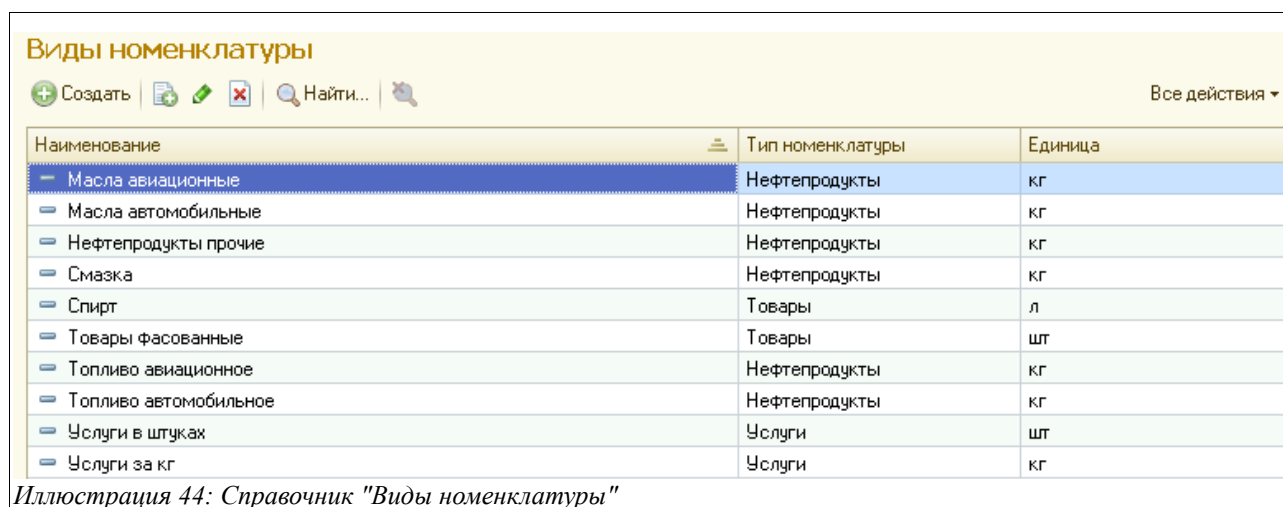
Виды номенклатуры

Создать | Найти... | Все действия

| Наименование | Тип номенклатуры | Единица |
|---|---|---|
| Масла авиационные | Нефтепродукты | кг |
| Масла автомобильные | Нефтепродукты | кг |
| Нефтепродукты прочие | Нефтепродукты | кг |
| Смазка | Нефтепродукты | кг |
| Спирт | Товары | л |
| Товары фасованные | Товары | шт |
| Топливо авиационное | Нефтепродукты | кг |
| Топливо автомобильное | Нефтепродукты | кг |
| Услуги в штуках | Услуги | шт |
| Услуги за кг | Услуги | кг |

Иллюстрация 44: Справочник "Виды номенклатуры"